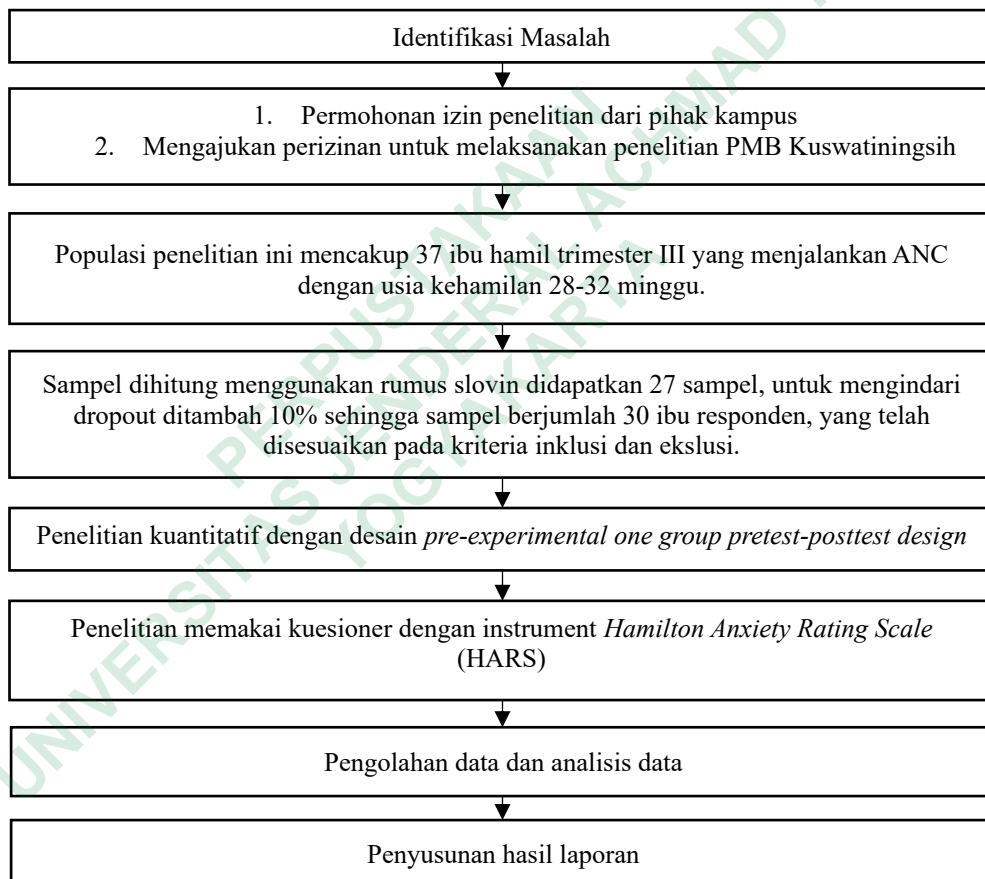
Identifikasi Masalah

1. Permohonan izin penelitian dari pihak kampus
2. Mengajukan perizinan untuk melaksanakan penelitian PMB Kuswatiningsih

Populasi penelitian ini mencakup 37 ibu hamil trimester III yang menjalankan ANC dengan usia kehamilan 28-32 minggu.

Sampel dihitung menggunakan rumus slovin didapatkan 27 sampel, untuk mengindari dropout ditambah 10% sehingga sampel berjumlah 30 ibu responden, yang telah disesuaikan pada kriteria inklusi dan ekslusi.

Penelitian kuantitatif dengan desain *pre-experimental one group pretest-posttest design*

Penelitian memakai kuesioner dengan instrument *Hamilton Anxiety Rating Scale* (HARS)

Pengolahan data dan analisis data

Penyusunan hasil laporan

UNIVERSITAS JENDERAL ACHMAD YANI YOGYAKARTA
PERPUSTAKAAN